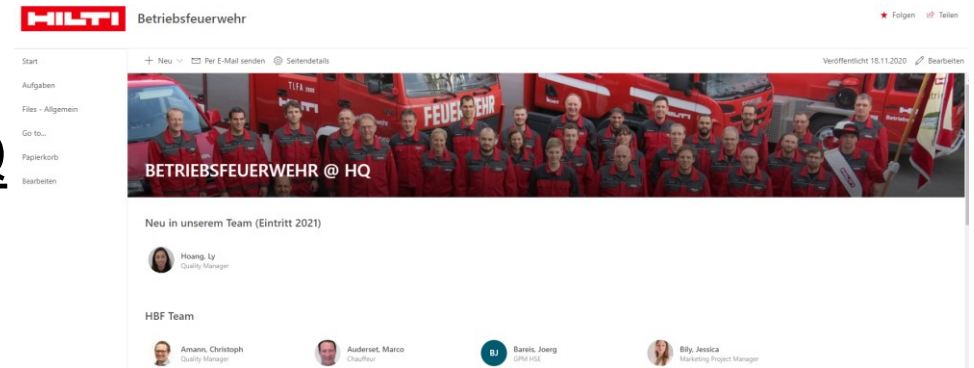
HILTI Betriebsfeuerwehr

Folgen Teilen

Start
Aufgaben
Files - Allgemein
Go to...
Papierkorb
Bearbeiten

+ Neu Per E-Mail senden Seitendetails

Veröffentlicht 18.11.2020 Bearbeiten

TLFA
FEUERWEHR

BETRIEBSFEUERWEHR @ HQ

Neu in unserem Team (Eintritt 2021)

Hoang, Ly
Quality Manager

HBF Team

Amann, Christoph
Quality Manager

Auderset, Marco
Chauffeur

BJ
Bareis, Joerg
GPM HSE

Billy, Jessica
Marketing Project Manager